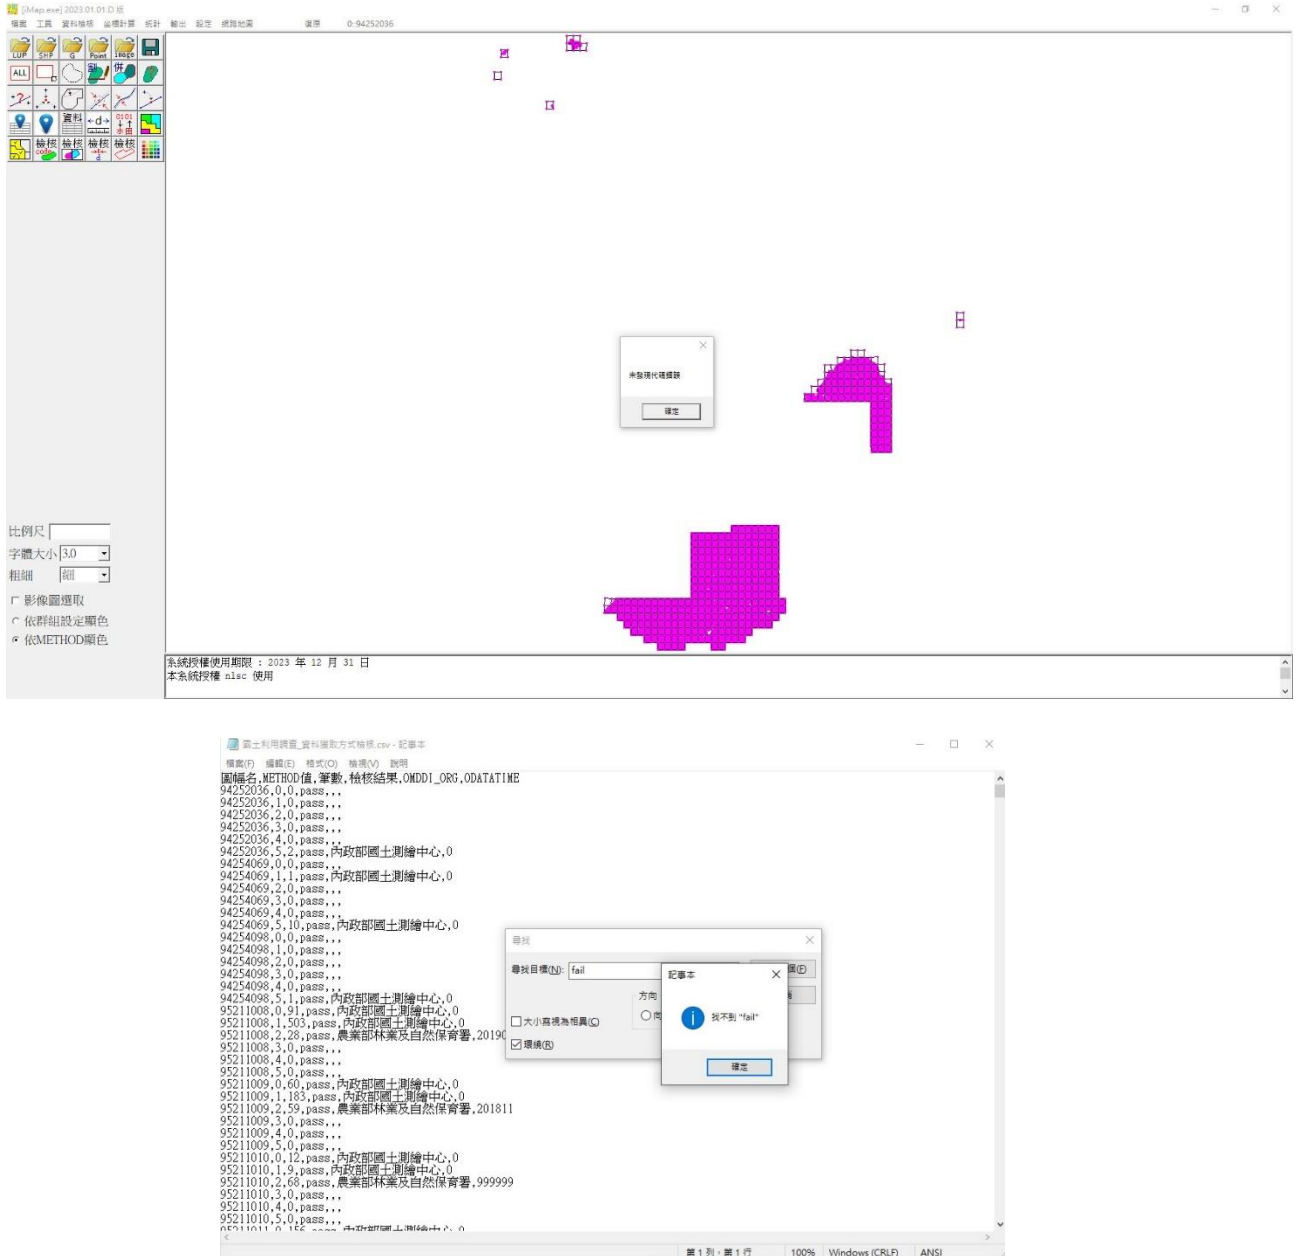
[iMap.exe] 2023.01.01.D 版
檔案 工具 資料檢核 坐標計算 統計 輸出 設定 網路地圖 復原 0:94252036

LUP SHP G Point Image
ALL
資料
檢核 檢核 檢核 檢核

比例尺
字體大小 3.0
粗細 細
影像圖選取
依群組設定顯色
依METHOD顯色

未發現代碼錯誤
確定

系統授權使用期限 : 2023 年 12 月 31 日
本系統授權 nlsc 使用

國土利用調查_資料獲取方式檢核.csv - 記事本
檔案(F) 編輯(E) 格式(O) 檢視(V) 說明
圖幅名,METHOD值,筆數,檢核結果,OMDDI_ORG,ODATATIME
94252036,0,0,pass,,,
94252036,1,0,pass,,,
94252036,2,0,pass,,,
94252036,3,0,pass,,,
94252036,4,0,pass,,,
94252036,5,2,pass,內政部國土測繪中心,0
94254069,0,0,pass,,,
94254069,1,1,pass,內政部國土測繪中心,0
94254069,2,0,pass,,,
94254069,3,0,pass,,,
94254069,4,0,pass,,,
94254069,5,10,pass,內政部國土測繪中心,0
94254098,0,0,pass,,,
94254098,1,0,pass,,,
94254098,2,0,pass,,,
94254098,3,0,pass,,,
94254098,4,0,pass,,,
94254098,5,1,pass,內政部國土測繪中心,0
95211008,0,91,pass,內政部國土測繪中心,0
95211008,1,503,pass,內政部國土測繪中心,0
95211008,2,28,pass,農業部林業及自然保育署,2019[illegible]
95211008,3,0,pass,,,
95211008,4,0,pass,,,
95211008,5,0,pass,,,
95211009,0,60,pass,內政部國土測繪中心,0
95211009,1,183,pass,內政部國土測繪中心,0
95211009,2,59,pass,農業部林業及自然保育署,201811
95211009,3,0,pass,,,
95211009,4,0,pass,,,
95211009,5,0,pass,,,
95211010,0,12,pass,內政部國土測繪中心,0
95211010,1,9,pass,內政部國土測繪中心,0
95211010,2,68,pass,農業部林業及自然保育署,999999
95211010,3,0,pass,,,
95211010,4,0,pass,,,
95211010,5,0,pass,,,
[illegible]

尋找
尋找目標(N): fail
方向
大小寫視為相異(C)
環繞(R)

記事本
找不到 "fail"
確定

第 1 列，第 1 行 100% Windows (CRLF) ANSI